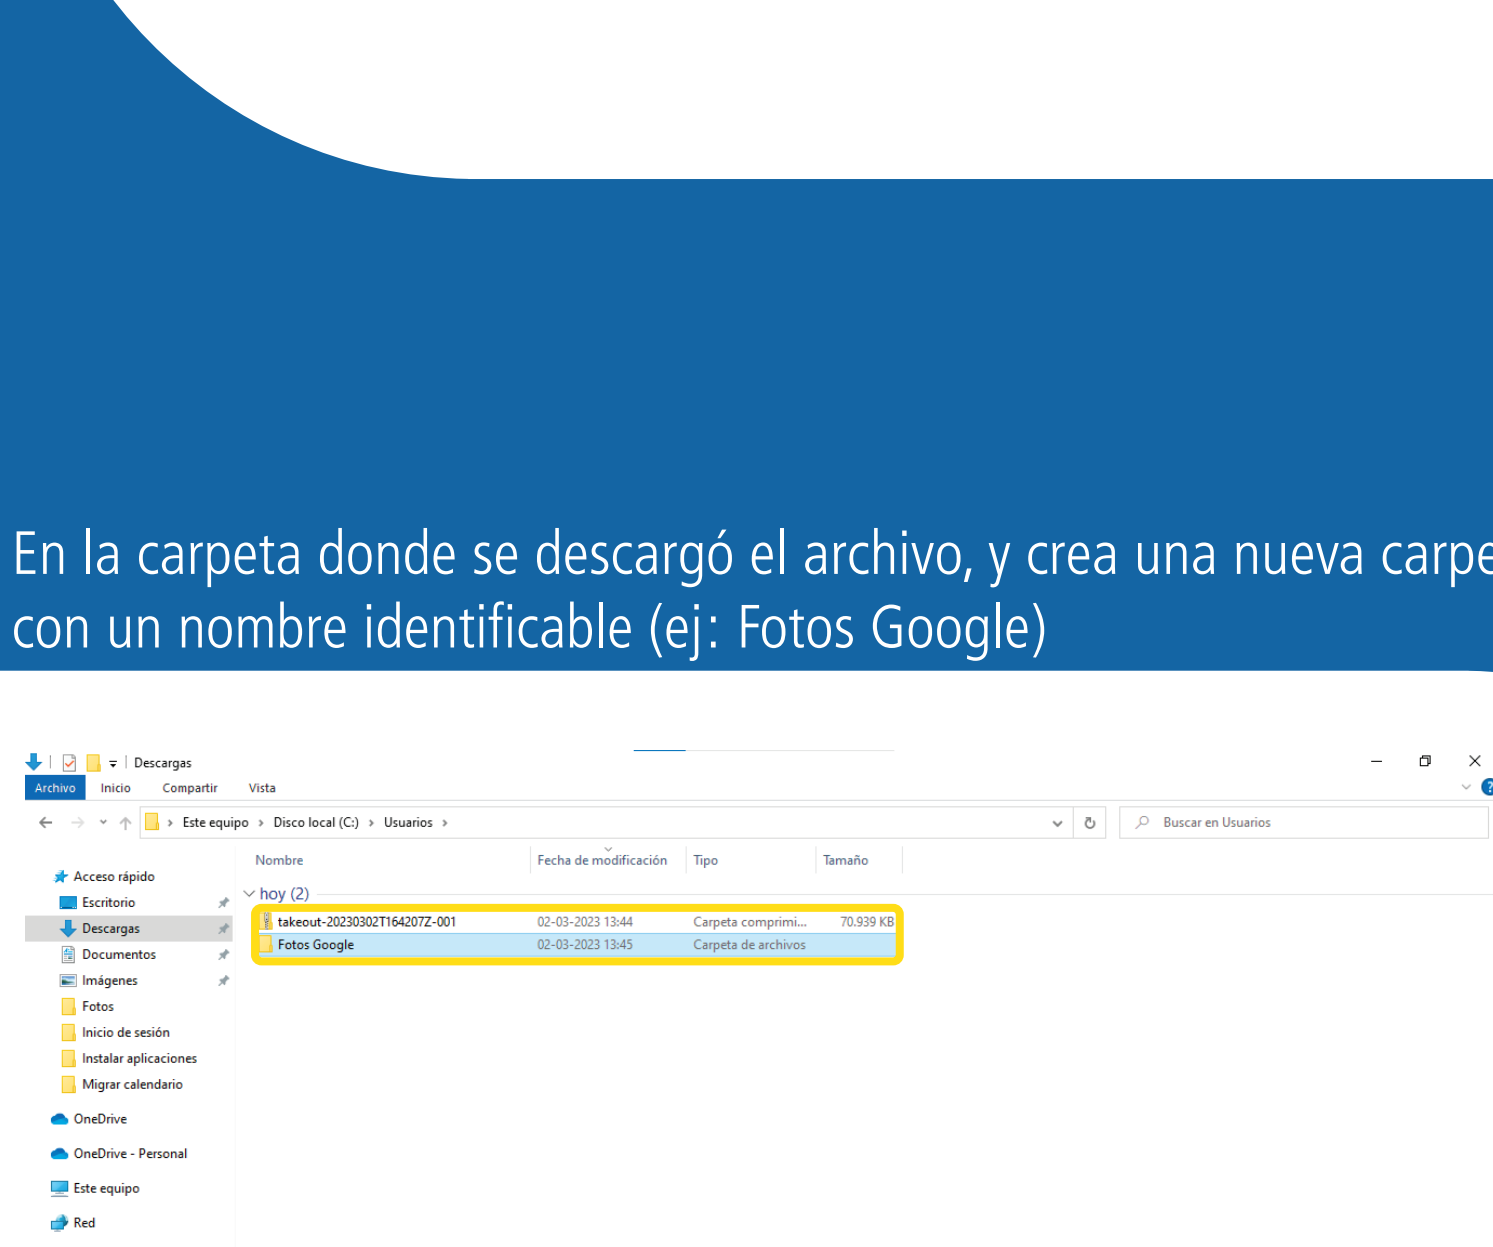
En la carpeta donde se descargó el archivo, y crea una nueva carpe
con un nombre identificable (ej: Fotos Google)

Descargas

Archivo Inicio Compartir Vista

Este equipo › Disco local (C:) › Usuarios ›

Buscar en Usuarios

Acceso rápido
Escritorio
Descargas
Documentos
Imágenes
Fotos
Inicio de sesión
Instalar aplicaciones
Migrar calendario
OneDrive
OneDrive - Personal
Este equipo
Red

| Nombre | Fecha de modificación | Tipo | Tamaño |
|---|---|---|---|
| hoy (2) | | | |
| takeout-20230302T164207Z-001 | 02-03-2023 13:44 | Carpeta comprimi... | 70.939 KB |
| Fotos Google | 02-03-2023 13:45 | Carpeta de archivos | |